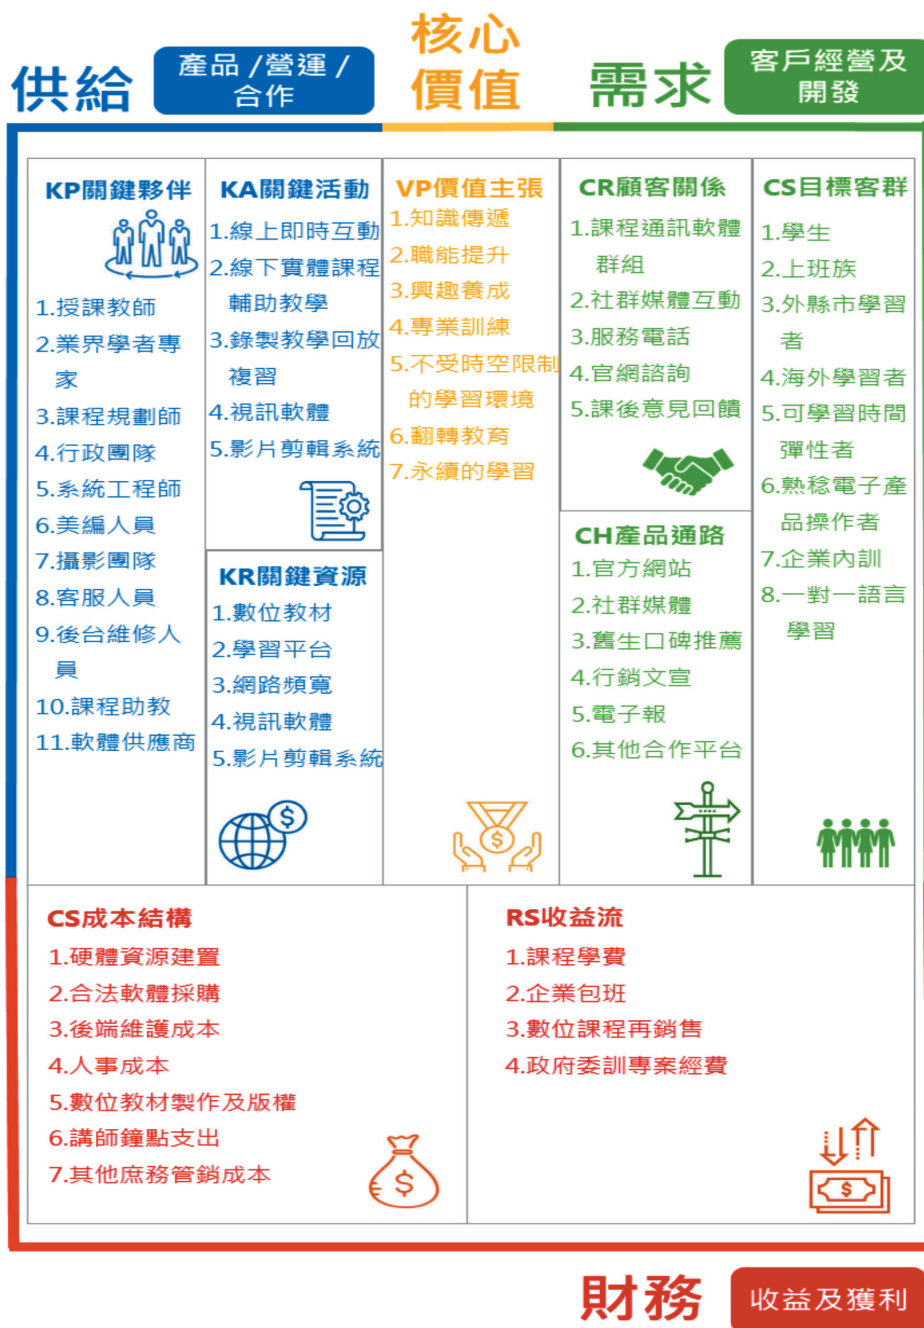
供給 產品 / 營運 / 合作

核心 價值

需求 客戶經營及開發

KP關鍵夥伴
1.授課教師
2.業界學者專家
3.課程規劃師
4.行政團隊
5.系統工程師
6.美編人員
7.攝影團隊
8.客服人員
9.後台維修人員
10.課程助教
11.軟體供應商

KA關鍵活動
1.線上即時互動
2.線下實體課程輔助教學
3.錄製教學回放複習
4.視訊軟體
5.影片剪輯系統

KR關鍵資源
1.數位教材
2.學習平台
3.網路頻寬
4.視訊軟體
5.影片剪輯系統

VP價值主張
1.知識傳遞
2.職能提升
3.興趣養成
4.專業訓練
5.不受時空限制的學習環境
6.翻轉教育
7.永續的學習

CR顧客關係
1.課程通訊軟體群組
2.社群媒體互動
3.服務電話
4.官網諮詢
5.課後意見回饋

CH產品通路
1.官方網站
2.社群媒體
3.舊生口碑推薦
4.行銷文宣
5.電子報
6.其他合作平台

CS目標客群
1.學生
2.上班族
3.外縣市學習者
4.海外學習者
5.可學習時間彈性者
6.熟稔電子產品操作者
7.企業內訓
8.一對一語言學習

CS成本結構
1.硬體資源建置
2.合法軟體採購
3.後端維護成本
4.人事成本
5.數位教材製作及版權
6.講師鐘點支出
7.其他庶務管銷成本

RS收益流
1.課程學費
2.企業包班
3.數位課程再銷售
4.政府委訓專案經費

財務 收益及獲利